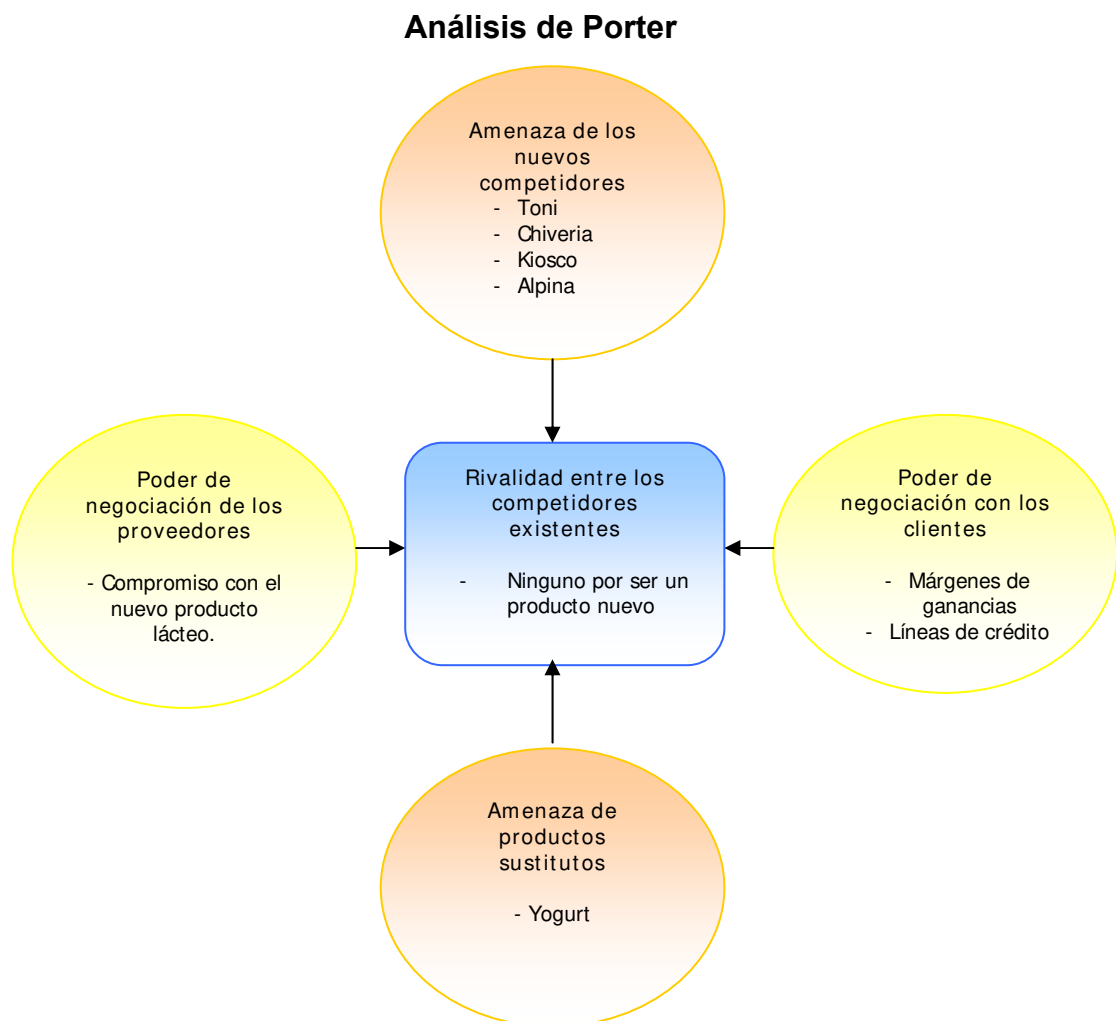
Análisis de Porter

Amenaza de los nuevos competidores
- Toni
- Chiveria
- Kiosco
- Alpina

Poder de negociación de los proveedores

- Compromiso con el nuevo producto lácteo.

Rivalidad entre los competidores existentes

- Ninguno por ser un producto nuevo

Poder de negociación con los clientes

- Márgenes de ganancias
- Líneas de crédito

Amenaza de productos sustitutos

- Yogurt